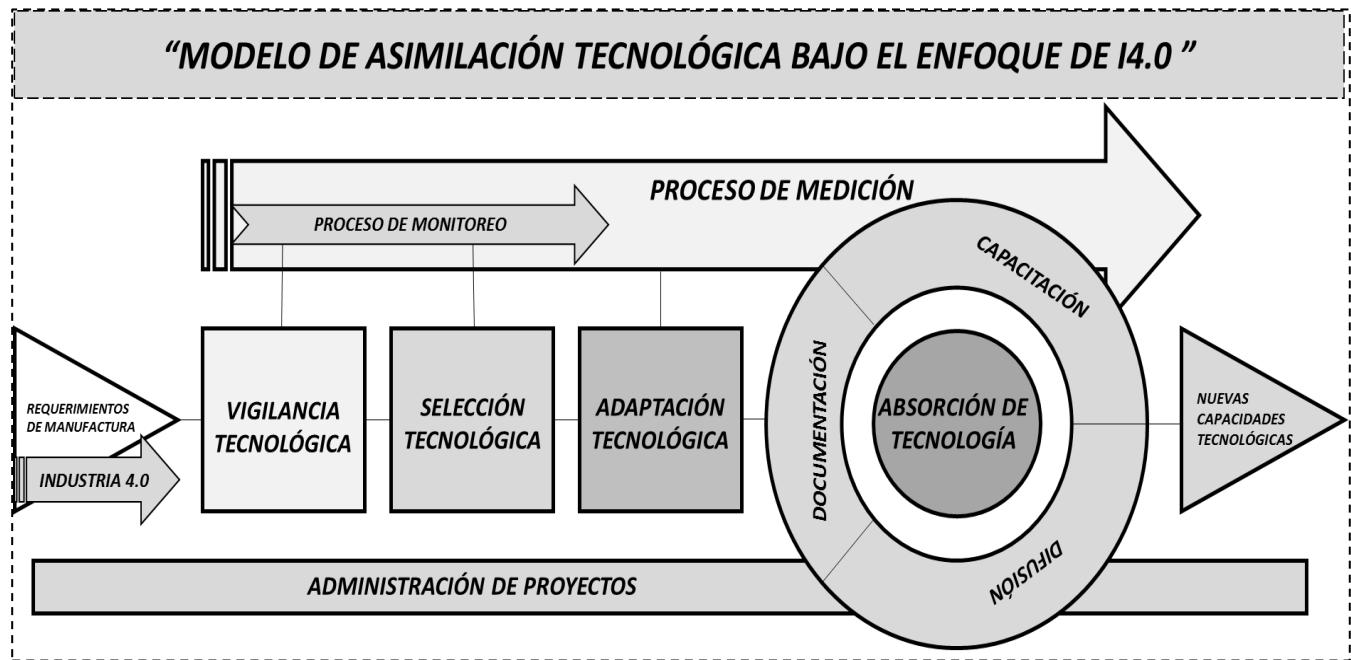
"MODELO DE ASIMILACIÓN TECNOLÓGICA BAJO EL ENFOQUE DE I4.0 "

PROCESO DE MEDICIÓN

PROCESO DE MONITOREO

REQUERIMIENTOS DE MANUFACTURA

INDUSTRIA 4.0

VIGILANCIA TECNOLÓGICA

SELECCIÓN TECNOLÓGICA

ADAPTACIÓN TECNOLÓGICA

CAPACITACIÓN

DOCUMENTACIÓN

ABSORCIÓN DE TECNOLOGÍA

DIFUSIÓN

NUEVAS CAPACIDADES TECNOLÓGICAS

ADMINISTRACIÓN DE PROYECTOS